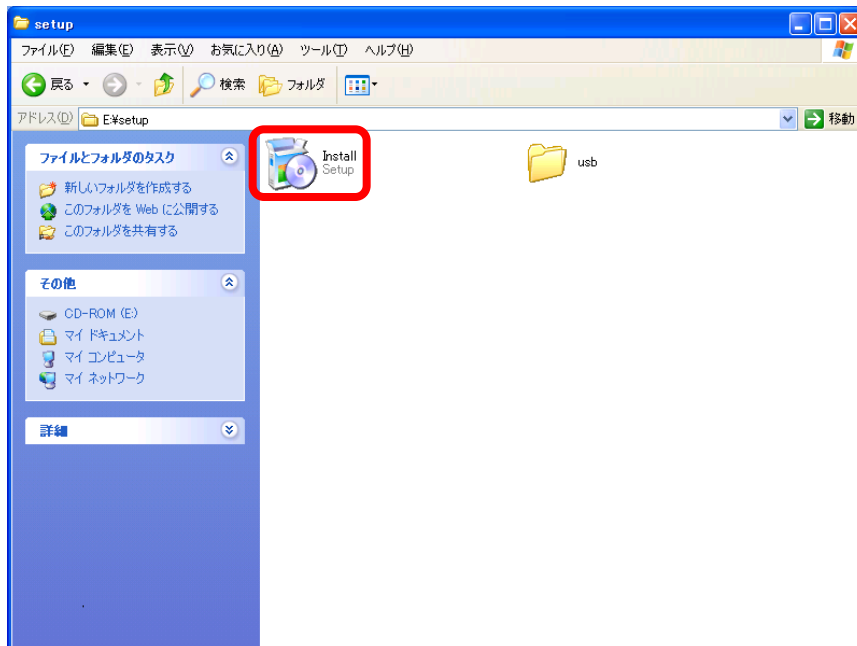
setup

ファイル(F) 編集(E) 表示(V) お気に入り(A) ツール(T) ヘルプ(H)

戻る 検索 フォルダ

アドレス(D) E:¥setup 移動

ファイルとフォルダのタスク

新しいフォルダを作成する
このフォルダを Web に公開する
このフォルダを共有する

その他

CD-ROM (E:)
マイ ドキュメント
マイ コンピュータ
マイ ネットワーク

詳細

Install
Setup

usb